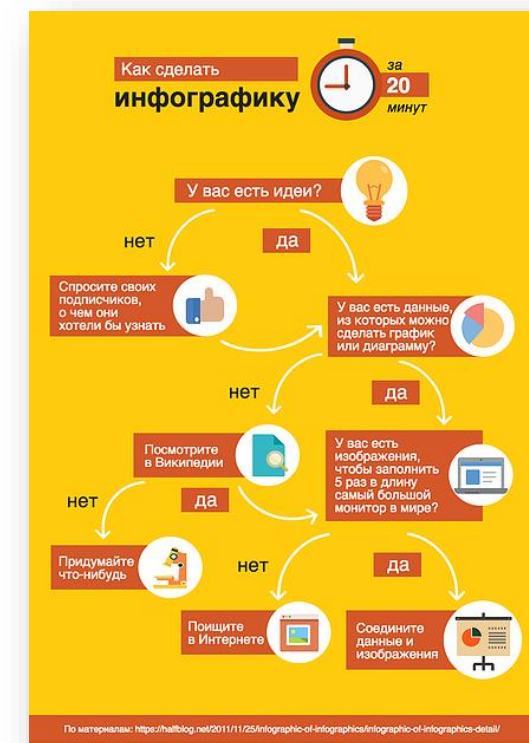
Как сделать инфографику

за 20 минут

У вас есть идеи?

нет

да

Спросите своих подписчиков, о чем они хотели бы узнать

У вас есть данные, из которых можно сделать график или диаграмму?

нет

да

Посмотрите в Википедии

У вас есть изображения, чтобы заполнить 5 раз в длину самый большой монитор в мире?

нет

да

Придумайте что-нибудь

нет

да

Поищите в Интернете

Соедините данные и изображения

По материалам: https://halfblog.net/2011/11/25/infographic-of-infographics/infographic-of-infographics-detail/